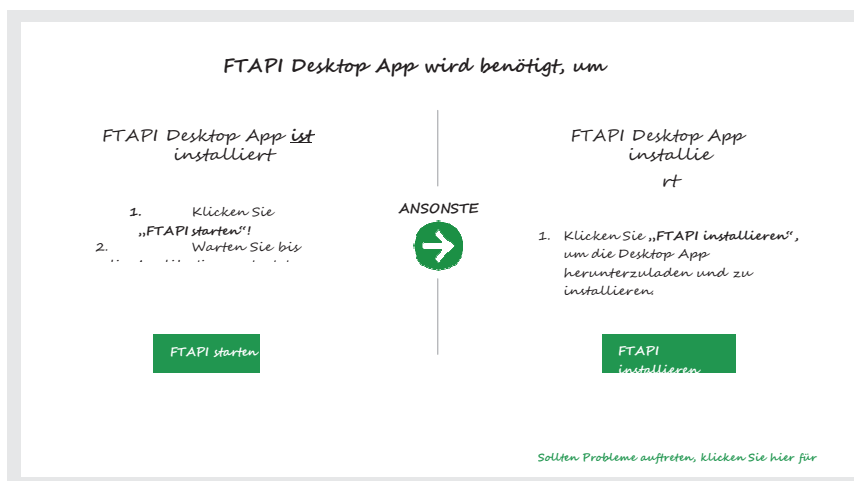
FTAPI Desktop App wird benötigt, um

FTAPI Desktop App ist installiert

1. Klicken Sie „FTAPI starten“!
2. Warten Sie bis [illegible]

FTAPI starten

ANSONSTE

FTAPI Desktop App installie rt

1. Klicken Sie „FTAPI installieren“, um die Desktop App herunterzuladen und zu installieren.

FTAPI installieren

Sollten Probleme auftreten, klicken Sie hier für